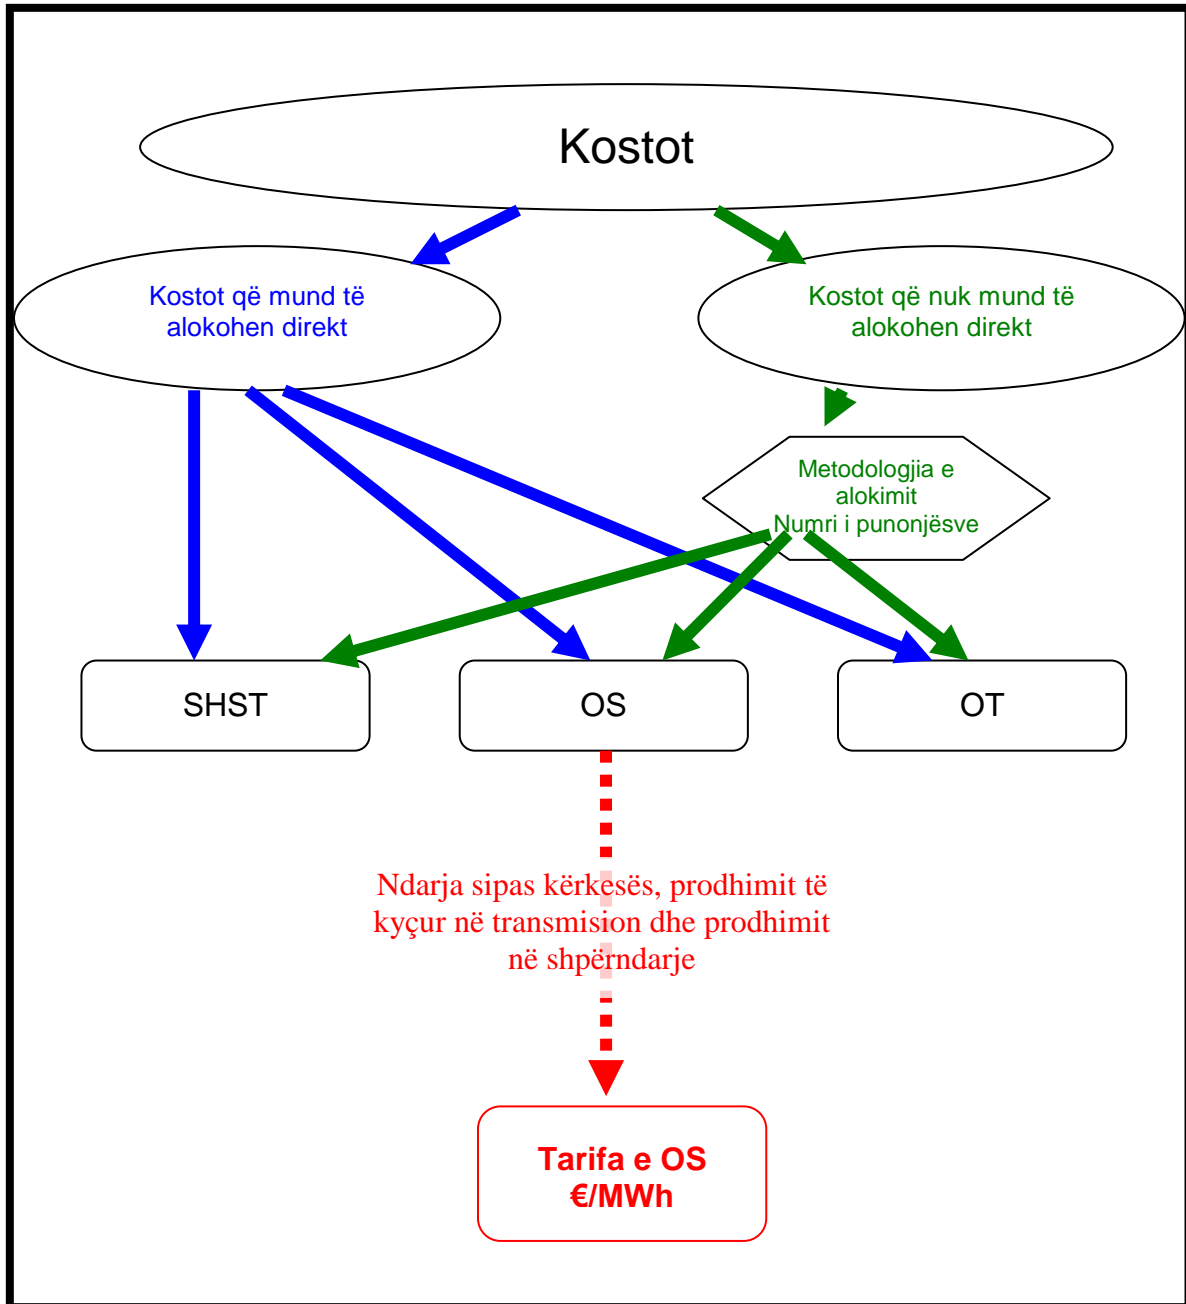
Kostot

Kostot që mund të alokohen direkt

Kostot që nuk mund të alokohen direkt

Metodologjia e alokimit
Numri i punonjësve

SHST

OS

OT

Ndarja sipas kërkesës, prodhimit të kyçur në transmision dhe prodhimit në shpërndarje

Tarifa e OS
€/MWh